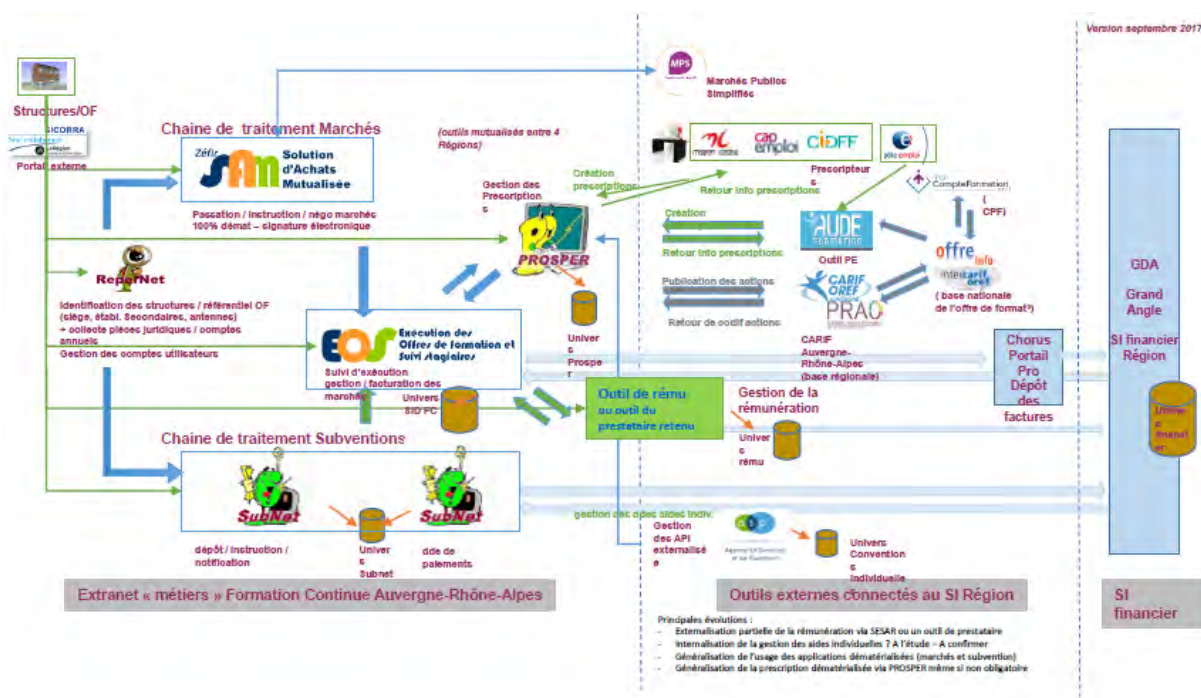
Version septembre 2017

Structures/OF
SICORRA
Portail externe

Chaine de traitement Marchés
Zéfir
Solution d'Achats Mutualisée
Passation / instruction / négo marchés 100% démat – signature électronique

MPS
Marchés Publics Simplifiés

(outils mutualisés entre 4 Régions)

cap emploi
CIDFF
pôle emploi
Prescripteurs

Gestion des Prescriptions
Création prescriptions
Retour info prescriptions
PROSPER
Univers Prosper

Mon Compte Formation
(CPF)

Création
Retour info prescriptions
AUDE FORMATION
Outil PE
Publication des actions
Retour de certif actions
CARIF OREF
PRAO
offre info
Intercarif oref
( base nationale de l'offre de format°)
CARIF Auvergne-Rhône-Alpes (base régionale)

RePerNet
Identification des structures / référentiel OF (siège, établ. Secondaires, antennes)
→ collecte pièces juridiques / comptes annuels
Gestion des comptes utilisateurs

EOS
Exécution des Offres de formation et Suivi stagiaires
Suivi d'exécution gestion / facturation des marchés
Univers SID FC

Outil de rému ou outil du prestataire retenu
Gestion de la rémunération
Univers rému

Chorus Portail Pro Dépôt des factures

GDA
Grand Angle
SI financier Région
Univers financier

Chaine de traitement Subventions
SubNet
SubNet
dépôt / instruction / notification
Univers Subnet
dde de paiements

gestion des ajdes aides indiv.
Gestion des API externalisée
Univers Convention individuelle

Extranet « métiers » Formation Continue Auvergne-Rhône-Alpes
Outils externes connectés au SI Région
SI financier

Principales évolutions :
- Externalisation partielle de la rémunération via SESAR ou un outil de prestataire
- Internalisation de la gestion des aides individuelles ? A l'étude – A confirmer
- Généralisation de l'usage des applications dématérialisées (marchés et subvention)
- Généralisation de la prescription dématérialisée via PROSPER même si non obligatoire